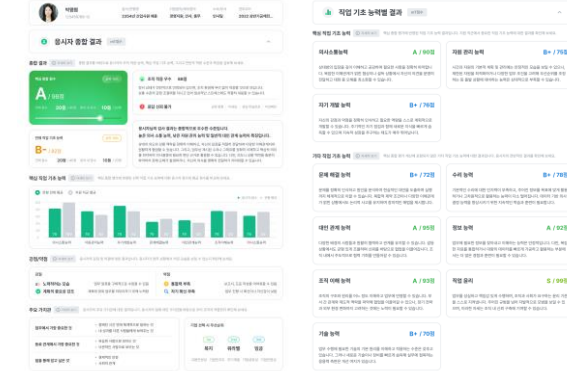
이영희

응시자 종합 결과

종합 결과

A / 90점

B- / 72점

적합

핵심 직업 기초 능력

직업 기초 능력별 결과

핵심 직업 기초 능력

의사소통능력 A / 90점

자원 관리 능력 B+ / 76점

자기 개발 능력 B+ / 78점

기타 직업 기초 능력

문제 해결 능력 B+ / 72점

수리 능력 B+ / 78점

대인 관계 능력 A / 85점

정보 능력 A / 92점

조직 이해 능력 A / 83점

직업 윤리 S / 98점

기술 능력 B+ / 78점